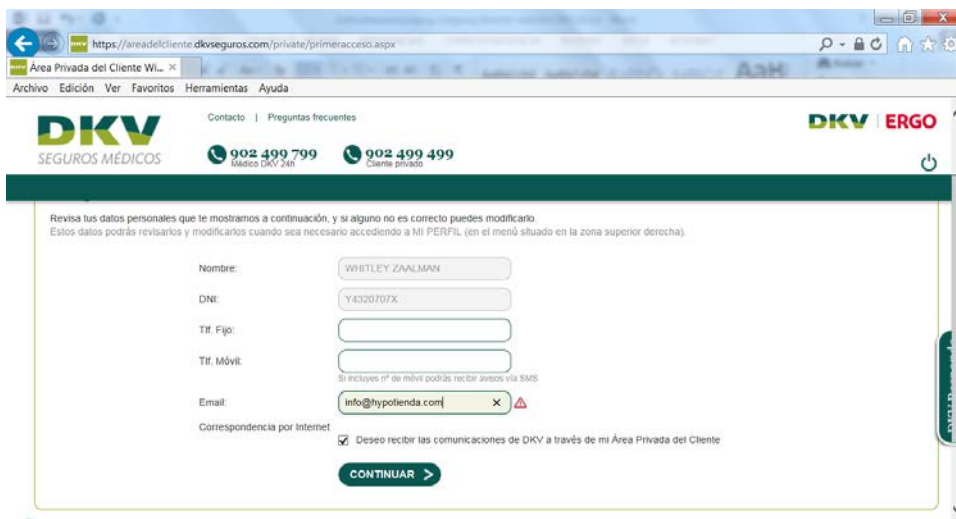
https://areadelcliente.dkvseguros.com/private/primeracceso.aspx

Área Privada del Cliente Wi... ×

Archivo Edición Ver Favoritos Herramientas Ayuda

DKV
SEGUROS MÉDICOS

Contacto | Preguntas frecuentes

902 499 799 Médico DKV 24h

902 499 499 Cliente privado

DKV | ERGO

Revisa tus datos personales que te mostramos a continuación, y si alguno no es correcto puedes modificarlo.
Estos datos podrás revisarlos y modificarlos cuando sea necesario accediendo a MI PERFIL (en el menú situado en la zona superior derecha).

Nombre: WHITLEY ZAALMAN

DNI: Y4320707X

Tlf. Fijo:

Tlf. Móvil:

Si incluyes nº de móvil podrás recibir avisos vía SMS

Email: info@hypotienda.com ×

Correspondencia por Internet

Deseo recibir las comunicaciones de DKV a través de mi Área Privada del Cliente

CONTINUAR >

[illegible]